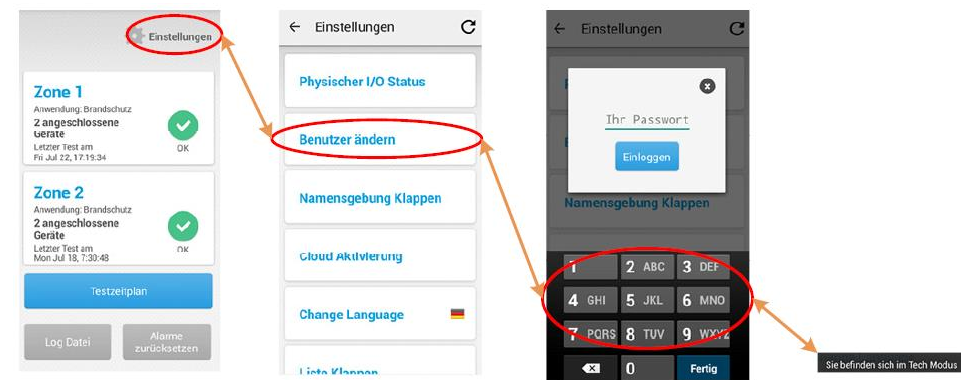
Einstellungen

Zone 1
Anwendung: Brandschutz
2 angeschlossene Geräte
OK
Letzter Test am
Fri Jul 22, 17:19:34

Zone 2
Anwendung: Brandschutz
2 angeschlossene Geräte
OK
Letzter Test am
Mon Jul 18, 7:30:48

Testzeitplan

Log Datei

Alarme zurücksetzen

← Einstellungen

Physischer I/O Status

Benutzer ändern

Namensgebung Klappen

Cloud Aktivierung

Change Language

Liste Klappen

← Einstellungen

Ihr Passwort

Einloggen

Namensgebung Klappen

1
2 ABC
3 DEF
4 GHI
5 JKL
6 MNO
7 PQRS
8 TUV
9 WXYZ
0
Fertig

Sie befinden sich im Tech Modus